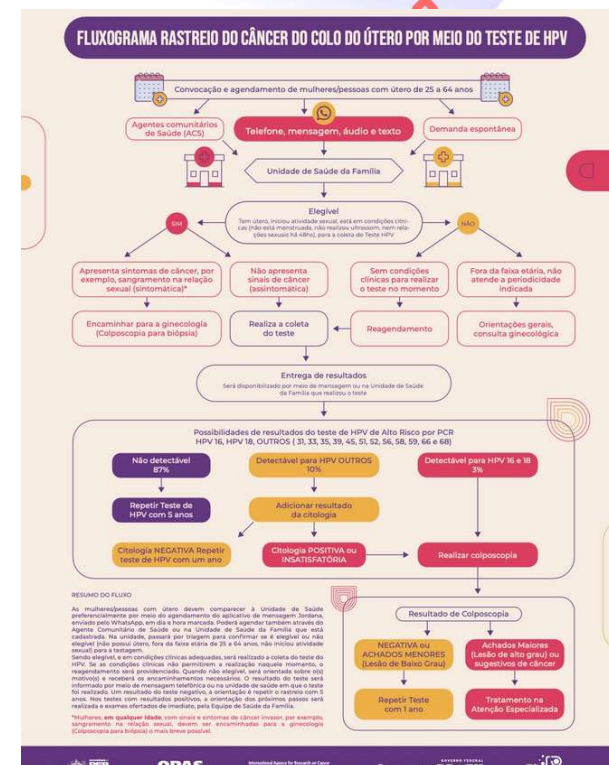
FLUXOGRAMA RASTREIO DO CÂNCER DO COLO DO ÚTERO POR MEIO DO TESTE DE HPV

Convocação e agendamento de mulheres/pessoas com útero de 25 a 64 anos

Agentes comunitários de Saúde (ACS)

Telefone, mensagem, áudio e texto

Demanda espontânea

Unidade de Saúde da Família

Elegível

Tem útero, iniciou atividade sexual, está em condições clínicas (não está menstruada, não realizou ultrassom, nem relações sexuais há 48hs), para a coleta do Teste HPV

SIM

NÃO

Apresenta sintomas de câncer, por exemplo, sangramento na relação sexual (sintomática)*

Não apresenta sinais de câncer (assintomática)

Sem condições clínicas para realizar o teste no momento

Fora da faixa etária, não atende a periodicidade indicada

Encaminhar para a ginecologia (Colposcopia para biópsia)

Realiza a coleta do teste

Reagendamento

Orientações gerais, consulta ginecológica

Entrega de resultados

Será disponibilizado por meio de mensagem ou na Unidade de Saúde da Família que realizou o teste

Possibilidades de resultados do teste de HPV de Alto Risco por PCR
HPV 16, HPV 18, OUTROS ( 31, 33, 35, 39, 45, 51, 52, 56, 58, 59, 66 e 68)

Não detectável 87%

Detectável para HPV OUTROS 10%

Detectável para HPV 16 e 18 3%

Repetir Teste de HPV com 5 anos

Adicionar resultado da citologia

Citologia NEGATIVA Repetir teste de HPV com um ano

Citologia POSITIVA ou INSATISFATÓRIA

Realizar colposcopia

RESUMO DO FLUXO

As mulheres/pessoas com útero devem comparecer à Unidade de Saúde preferencialmente por meio do agendamento do aplicativo de mensagem Jordana, enviado pelo WhatsApp, em dia e hora marcada. Poderá agendar também através do Agente Comunitário de Saúde ou na Unidade de Saúde da Família que está cadastrada. Na unidade, passará por triagem para confirmar se é elegível ou não elegível (não possui útero, fora da faixa etária de 25 a 64 anos, não iniciou atividade sexual) para a testagem.
Sendo elegível, e em condições clínicas adequadas, será realizada a coleta do teste do HPV. Se as condições clínicas não permitirem a realização naquele momento, o reagendamento será providenciado. Quando não elegível, será orientada sobre o(s) motivo(s) e receberá os encaminhamentos necessários. O resultado do teste será informado por meio de mensagem telefônica ou na unidade de saúde em que o teste foi realizado. Um resultado do teste negativo, a orientação é repetir o rastreio com 5 anos. Nos testes com resultados positivos, a orientação dos próximos passos será realizada e exames ofertados de imediato, pela Equipe de Saúde da Família.

*Mulheres, em qualquer idade, com sinais e sintomas de câncer invasor, por exemplo, sangramento na relação sexual, devem ser encaminhadas para a ginecologia (Colposcopia para biópsia) o mais breve possível.

Resultado de Colposcopia

NEGATIVA ou ACHADOS MENORES (Lesão de Baixo Grau)

Achados Maiores (Lesão de alto grau) ou sugestivos de câncer

Repetir Teste com 1 ano

Tratamento na Atenção Especializada

OPAS

International Agency for Research on Cancer

GOVERNO FEDERAL